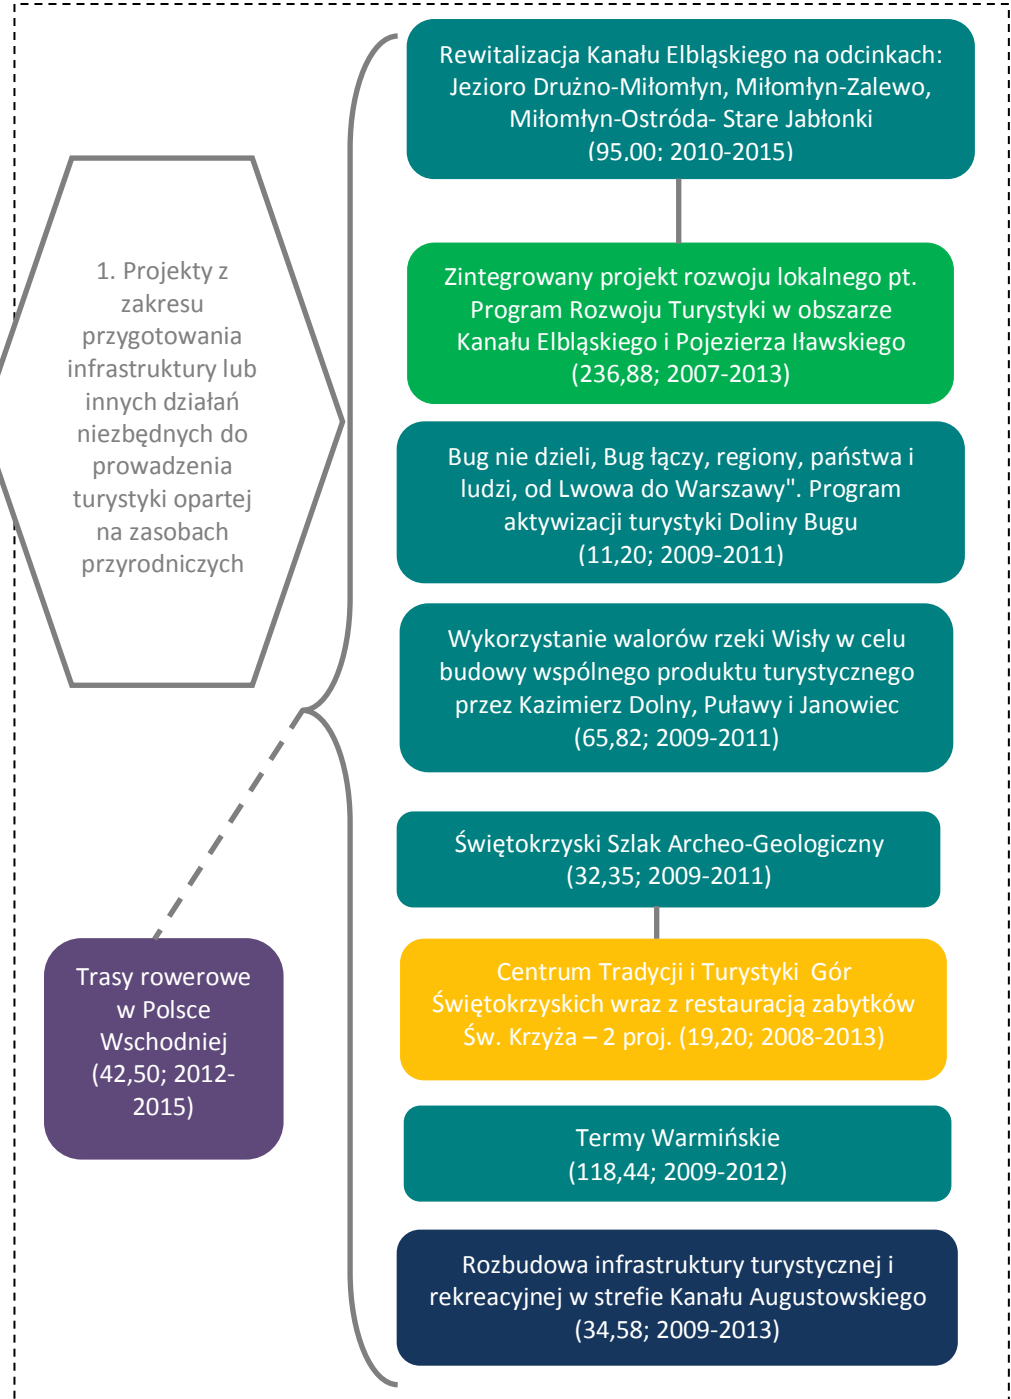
1. Projekty z zakresu przygotowania infrastruktury lub innych działań niezbędnych do prowadzenia turystyki opartej na zasobach przyrodniczych

Rewitalizacja Kanału Elbląskiego na odcinkach: Jezioro Drużno-Miłomłyn, Miłomłyn-Zalewo, Miłomłyn-Ostróda- Stare Jabłonki (95.00; 2010-2015)

Zintegrowany projekt rozwoju lokalnego pt. Program Rozwoju Turystyki w obszarze Kanału Elbląskiego i Pojezierza Iławskiego (236,88; 2007-2013)

Bug nie dzieli, Bug łączy, regiony, państwa i ludzi, od Lwowa do Warszawy". Program aktywizacji turystyki Doliny Bugu (11,20; 2009-2011)

Wykorzystanie walorów rzeki Wisły w celu budowy wspólnego produktu turystycznego przez Kazimierz Dolny, Puławy i Janowiec (65,82; 2009-2011)

Świętokrzyski Szlak Archeo-Geologiczny (32,35; 2009-2011)

Centrum Tradycji i Turystyki Gór Świętokrzyskich wraz z restauracją zabytków Św. Krzyża – 2 proj. (19,20; 2008-2013)

Termy Warmińskie (118,44; 2009-2012)

Rozbudowa infrastruktury turystycznej i rekreacyjnej w strefie Kanału Augustowskiego (34,58; 2009-2013)

Trasy rowerowe w Polsce Wschodniej (42,50; 2012-2015)